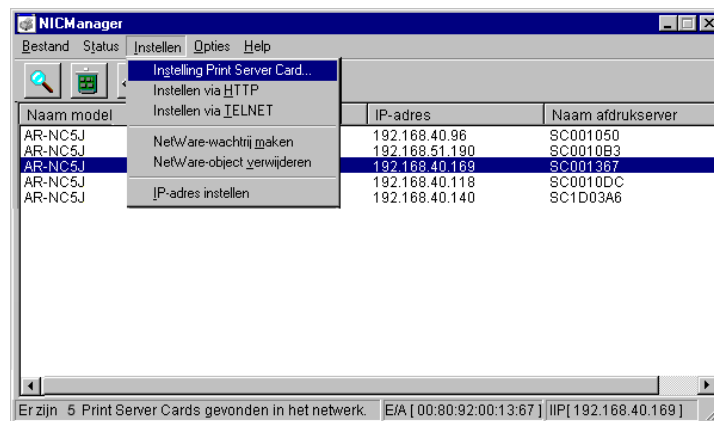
NICManager

Bestand Status Instellen Opties Help

Instelling Print Server Card...
Instellen via HTTP
Instellen via TELNET
NetWare-wachtrij maken
NetWare-object verwijderen
IP-adres instellen

| Naam model | IP-adres | Naam afdrukserver |
|---|---|---|
| AR-NC5J | 192.168.40.96 | SC001050 |
| AR-NC5J | 192.168.51.190 | SC0010B3 |
| AR-NC5J | 192.168.40.169 | SC001367 |
| AR-NC5J | 192.168.40.118 | SC0010DC |
| AR-NC5J | 192.168.40.140 | SC1D03A6 |

Er zijn 5 Print Server Cards gevonden in het netwerk. E/A [ 00:80:92:00:13:67 ] IIP[ 192.168.40.169 ]